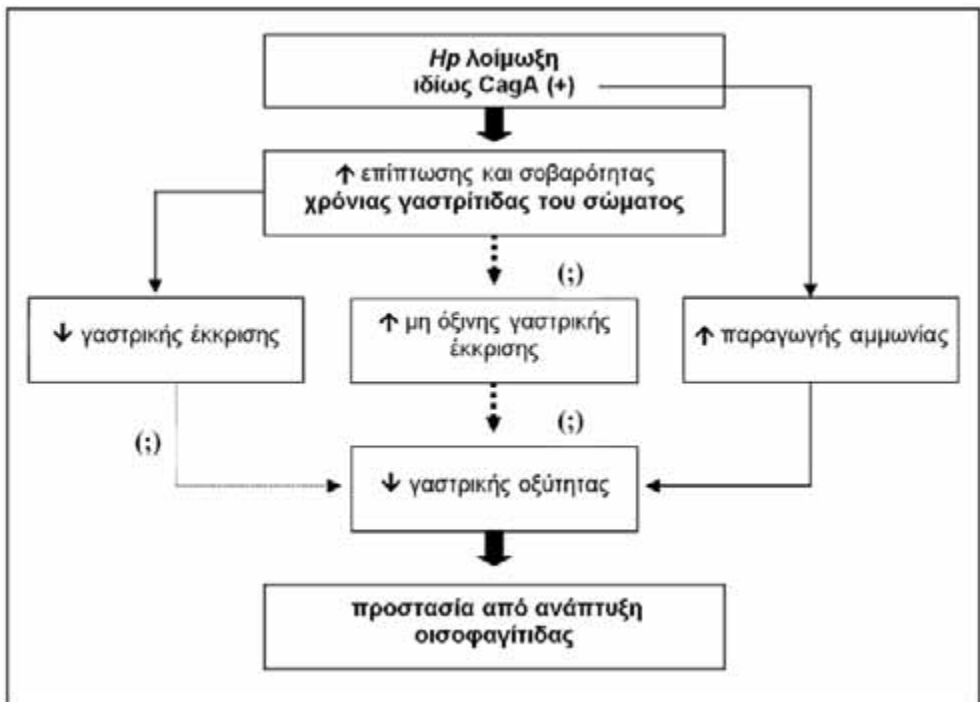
*Hp* λοίμωξη
ιδίως CagA (+)

↑ επίπτωσης και σοβαρότητας
**χρόνιας γαστρίτιδας του σώματος**

(;)

↓ γαστρικής έκκρισης

↑ μη όξινης γαστρικής έκκρισης

↑ παραγωγής αμμωνίας

(;)

(;)

↓ γαστρικής οξύτητας

**προστασία από ανάπτυξη οισοφαγίτιδας**